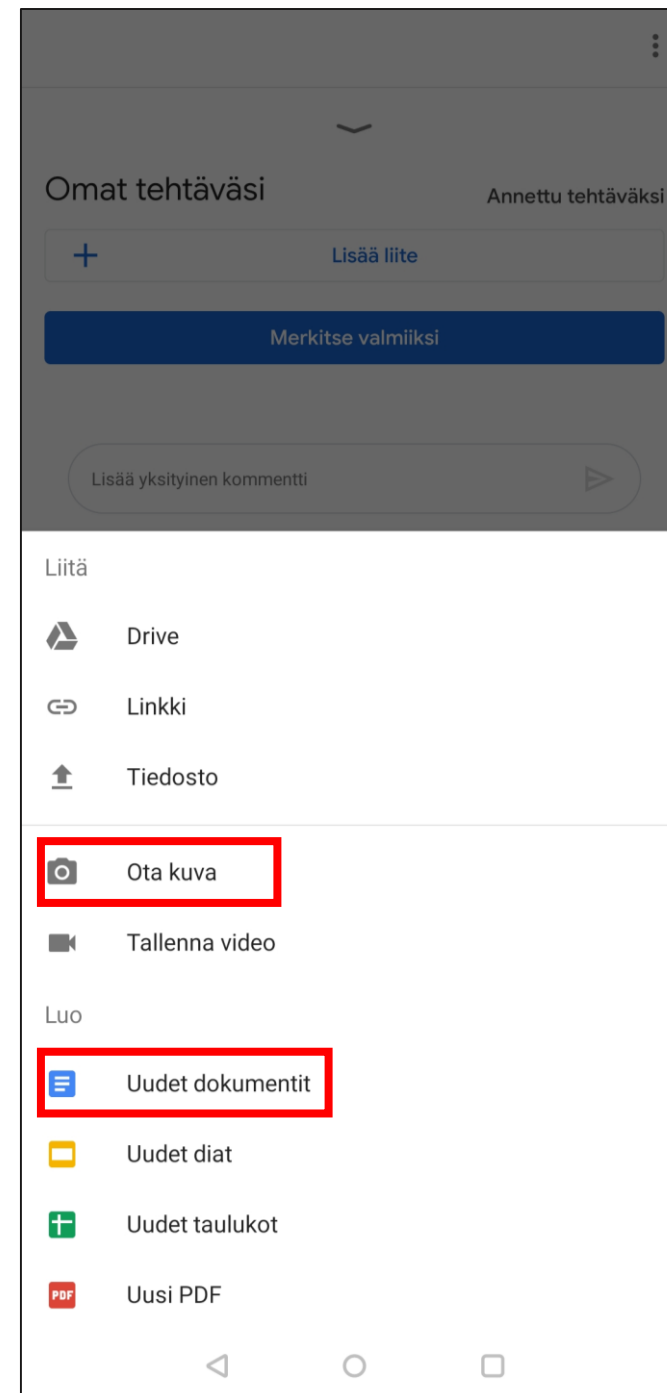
Omat tehtäväsi

Annettu tehtäväksi

+ Lisää liite

Merkitse valmiiksi

Lisää yksityinen kommentti

Liitä

Drive

Linkki

Tiedosto

Ota kuva

Tallenna video

Luo

Uudet dokumentit

Uudet diat

Uudet taulukot

PDF Uusi PDF